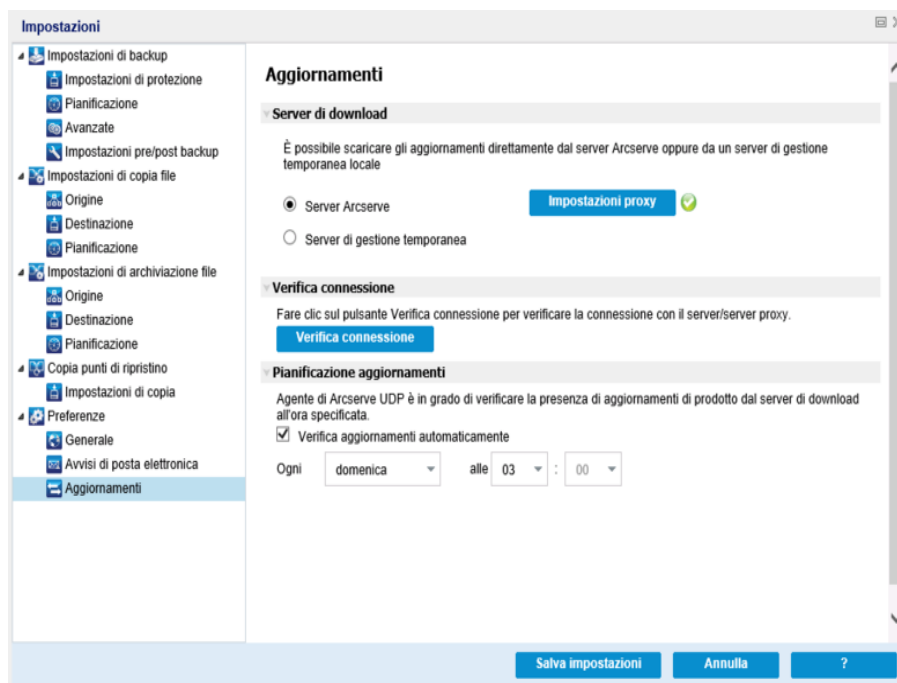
Impostazioni

Impostazioni di backup
Impostazioni di protezione
Pianificazione
Avanzate
Impostazioni pre/post backup
Impostazioni di copia file
Origine
Destinazione
Pianificazione
Impostazioni di archiviazione file
Origine
Destinazione
Pianificazione
Copia punti di ripristino
Impostazioni di copia
Preferenze
Generale
Avvisi di posta elettronica
Aggiornamenti

Aggiornamenti

Server di download

È possibile scaricare gli aggiornamenti direttamente dal server Arcserve oppure da un server di gestione temporanea locale

Server Arcserve
Impostazioni proxy
Server di gestione temporanea

Verifica connessione

Fare clic sul pulsante Verifica connessione per verificare la connessione con il server/server proxy.

Verifica connessione

Pianificazione aggiornamenti

Agente di Arcserve UDP è in grado di verificare la presenza di aggiornamenti di prodotto dal server di download all'ora specificata.

Verifica aggiornamenti automaticamente

Ogni domenica alle 03 : 00

Salva impostazioni
Annulla
?